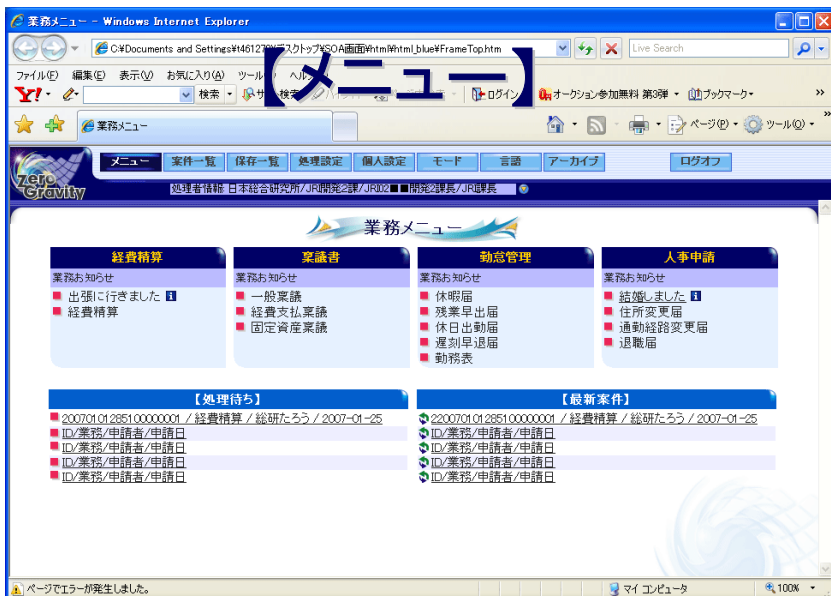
業務メニュー - Windows Internet Explorer

C:¥Documents and Settings¥t461270¥デスクトップ¥SOA画面¥html¥html_blue¥FrameTop.htm

Live Search

ファイル(F) 編集(E) 表示(V) お気に入り(A) ツール(T) ヘルプ(H)

【メニュー】

Y! 検索 ログイン オークション参加無料 第36弾 ブックマーク

業務メニュー

ページ(P) ツール(O)

zero Gravity

メニュー 案件一覧 保存一覧 処理設定 個人設定 モード 言語 アーカイブ ログオフ

処理者情報: 日本総合研究所/JRI開発2課/JRI02■■開発2課長/JRI課長

業務メニュー

| 経費精算 | 稟議書 | 勤怠管理 | 人事申請 |
|---|---|---|---|
| 業務お知らせ | 業務お知らせ | 業務お知らせ | 業務お知らせ |
| 出張に行きました<br>経費精算 | 一般稟議<br>経費支払稟議<br>固定資産稟議 | 休暇届<br>残業早出届<br>休日出勤届<br>遅刻早退届<br>勤務表 | 結婚しました<br>住所変更届<br>通勤経路変更届<br>退職届 |

【処理待ち】
20070101285100000001 / 経費精算 / 総研たろう / 2007-01-25
ID/業務/申請者/申請日
ID/業務/申請者/申請日
ID/業務/申請者/申請日
ID/業務/申請者/申請日

【最新案件】
20070101285100000001 / 経費精算 / 総研たろう / 2007-01-25
ID/業務/申請者/申請日
ID/業務/申請者/申請日
ID/業務/申請者/申請日
ID/業務/申請者/申請日

ページでエラーが発生しました。 マイ コンピュータ 100%